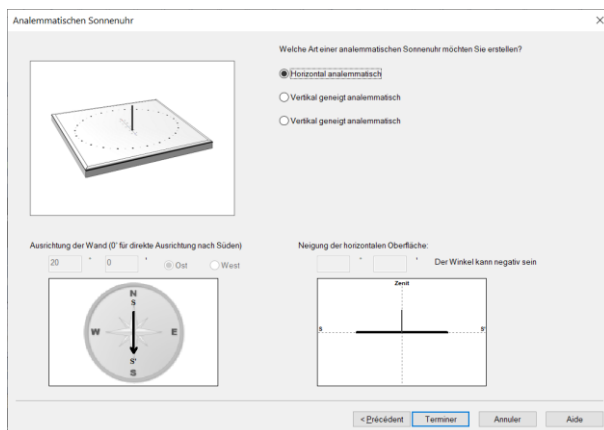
Analemmatischen Sonnenuhr

×

Welche Art einer analemmatischen Sonnenuhr möchten Sie erstellen?

Horizontal analemmatisch

Vertikal geneigt analemmatisch

Vertikal geneigt analemmatisch

Ausrichtung der Wand (0° für direkte Ausrichtung nach Süden)

20 ° 0 ' Ost West

N

W

E

S'

S

Neigung der horizontalen Oberfläche:

° ' Der Winkel kann negativ sein

Zenit

S

S'

< Précédent

Terminer

Annuler

Aide